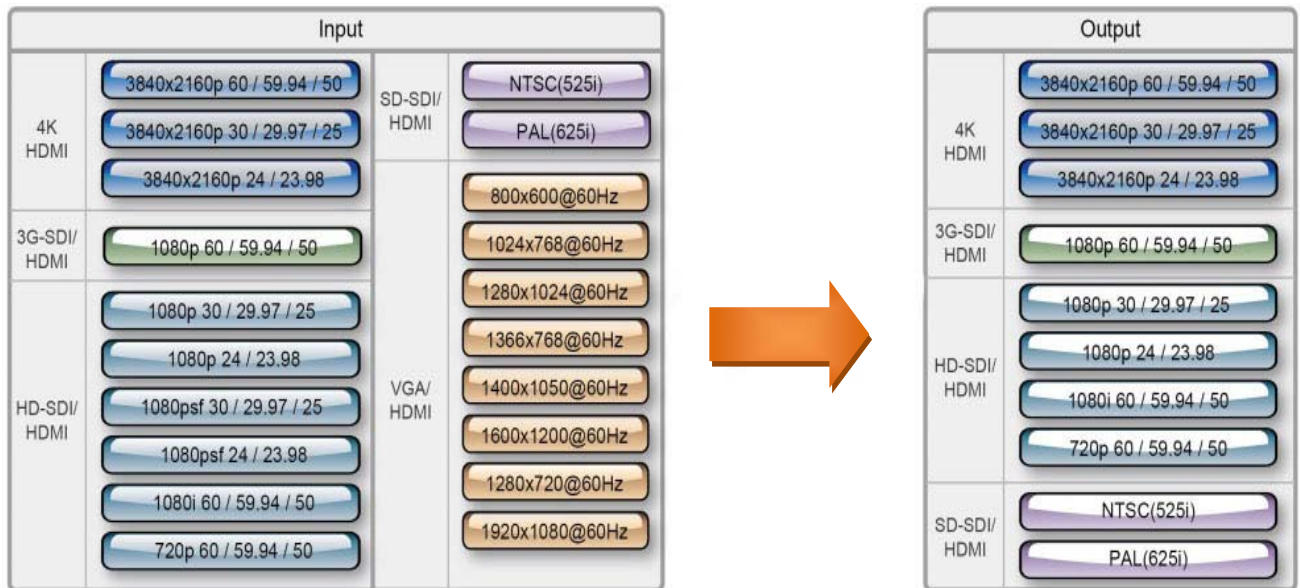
Input

4K HDMI
3840x2160p 60 / 59.94 / 50
3840x2160p 30 / 29.97 / 25
3840x2160p 24 / 23.98

3G-SDI/ HDMI
1080p 60 / 59.94 / 50

HD-SDI/ HDMI
1080p 30 / 29.97 / 25
1080p 24 / 23.98
1080psf 30 / 29.97 / 25
1080psf 24 / 23.98
1080i 60 / 59.94 / 50
720p 60 / 59.94 / 50

SD-SDI/ HDMI
NTSC(525i)
PAL(625i)

VGA/ HDMI
800x600@60Hz
1024x768@60Hz
1280x1024@60Hz
1366x768@60Hz
1400x1050@60Hz
1600x1200@60Hz
1280x720@60Hz
1920x1080@60Hz

Output

4K HDMI
3840x2160p 60 / 59.94 / 50
3840x2160p 30 / 29.97 / 25
3840x2160p 24 / 23.98

3G-SDI/ HDMI
1080p 60 / 59.94 / 50

HD-SDI/ HDMI
1080p 30 / 29.97 / 25
1080p 24 / 23.98
1080i 60 / 59.94 / 50
720p 60 / 59.94 / 50

SD-SDI/ HDMI
NTSC(525i)
PAL(625i)